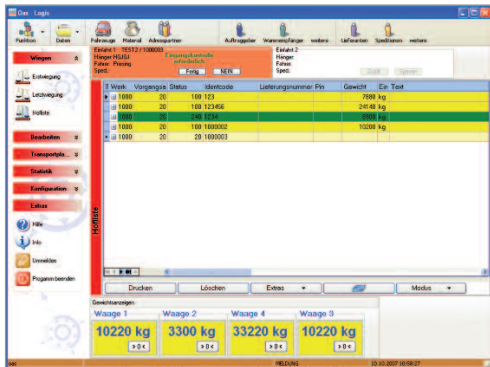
Gas - Logis

Funktion
Daten
Fahrzeuge
Material
Adressparner
Auftraggeber
Warenempfänger
weitere
Lieferanten
Spediteure
weitere

Wiegen
Erstwägung
Letztwägung
Hofliste
Bearbeiten
Transportpla...
Statistik
Konfiguration
Extras
Hilfe
Info
Anmelden
Programm beenden

Einfahrt 1: TE512 / 1000003
Hänger: HGU63
Fahrer: Prinzing
Sped.:
Eingangskontrolle
erforderlich
Fertig
NEIN

Einfahrt 2:
Hänger:
Fahrer:
Sped.:

Hofliste

| Werk | Vorgangsa | Status | Identcode | Lieferungsnummer | Pin | Gewicht | Ein | Text |
|---|---|---|---|---|---|---|---|---|
| 1000 | 20 | 100 | 123 | | | 7880 | kg | |
| 1000 | 20 | 100 | 123456 | | | 24148 | kg | |
| 1000 | 20 | 240 | 1234 | | | 3500 | kg | |
| 1000 | 20 | 100 | 1000002 | | | 10200 | kg | |
| 1000 | 20 | 20 | 1000003 | | | | | |

Drucken
Löschen
Extras
Modus

Gewichtsanzeigen
Waage 1
10220 kg
> 0 <
Waage 2
3300 kg
> 0 <
Waage 4
33220 kg
> 0 <
Waage 3
10220 kg
> 0 <

MELDUNG
10.10.2007 09:59:27